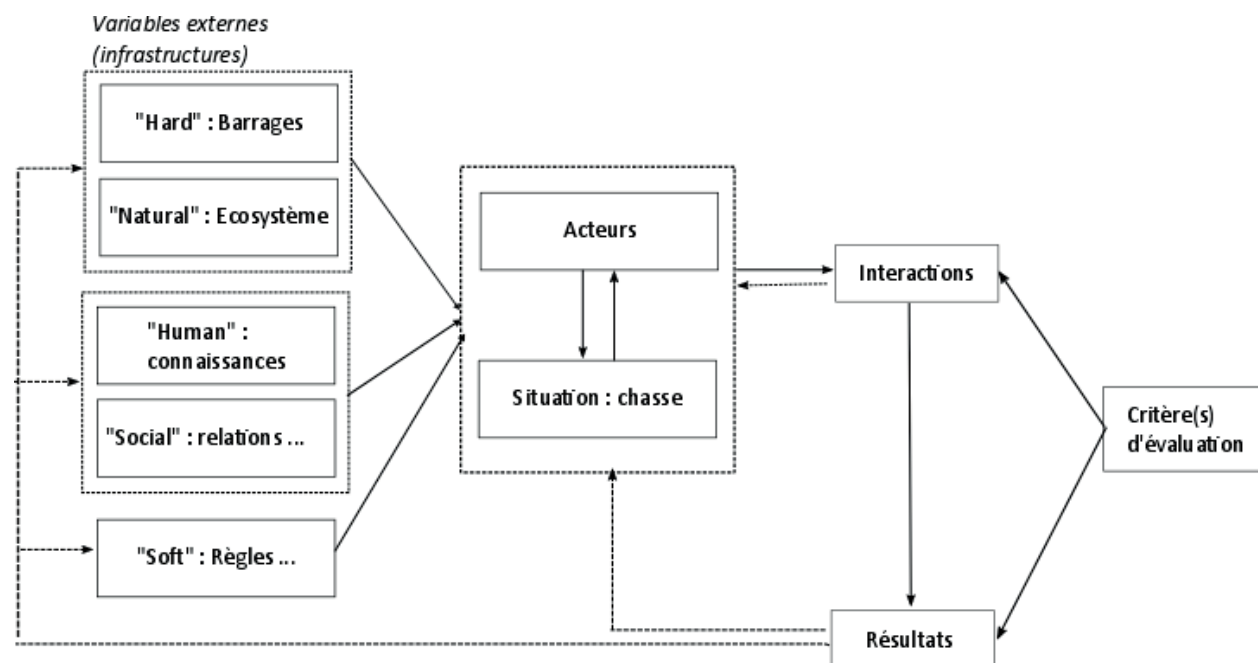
Variables externes (infrastructures)

"Hard" : Barrages

"Natural" : Ecosystème

"Human" : connaissances

"Social" : relations ...

"Soft" : Règles ...

Acteurs

Situation : chasse

Interactions

Critère(s) d'évaluation

Résultats